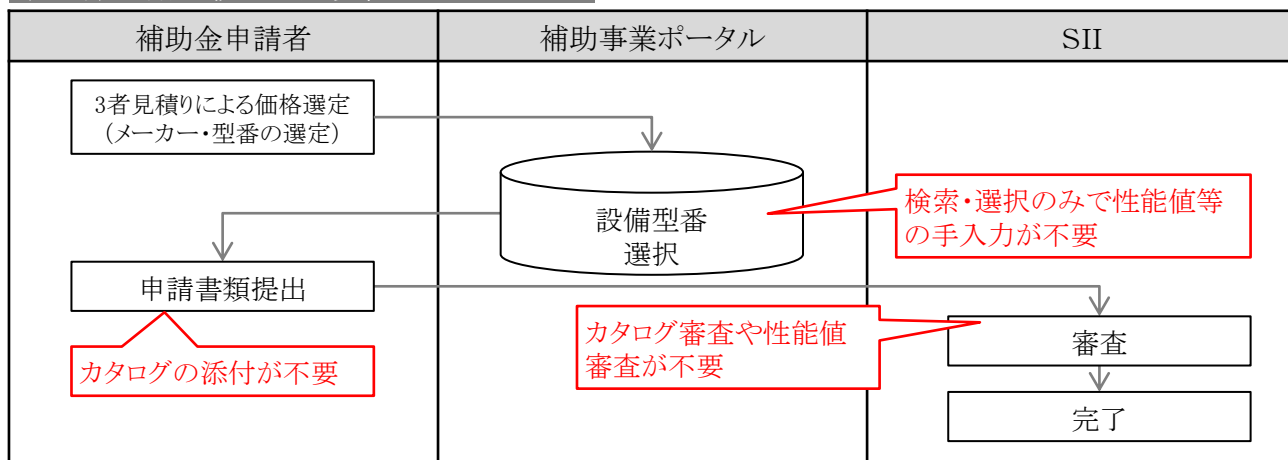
| 補助金申請者 | 補助事業ポータル | SII |
|---|---|---|

3者見積りによる価格選定
（メーカー・型番の選定）

設備型番
選択

検索・選択のみで性能値等の手入力が不要

申請書類提出

カタログの添付が不要

カタログ審査や性能値審査が不要

審査

完了